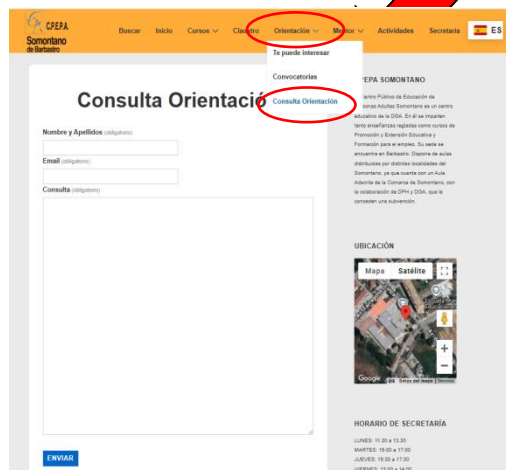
CPEPA Somontano de Barbastro

Buscar Inicio Cursos Claustro Orientación Mentor Actividades Secretaría ES

Te puede interesar
Convocatorias
Consulta Orientación

Consulta Orientació

Nombre y Apellidos (obligatorio)

Email (obligatorio)

Consulta (obligatorio)

ENVIAR

CPEPA SOMONTANO

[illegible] Centro Público de Educación de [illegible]sonas Adultas Somontano es un centro educativo de la DGA. En él se imparten tanto enseñanzas regladas como cursos de Promoción y Extensión Educativa y Formación para el empleo. Su sede se encuentra en Barbastro. Dispone de aulas distribuidas por distintas localidades del Somontano, ya que cuenta con un Aula Adscrita de la Comarca de Somontano, con la colaboración de DPH y DGA, que le conceden una subvención.

UBICACIÓN

Mapa Satélite

Google Datos del mapa Términos

HORARIO DE SECRETARÍA

LUNES: 11:30 a 13:30
MARTES: 15:00 a 17:00
JUEVES: 16:30 a 17:00
VIERNES: 12:30 a 14:00